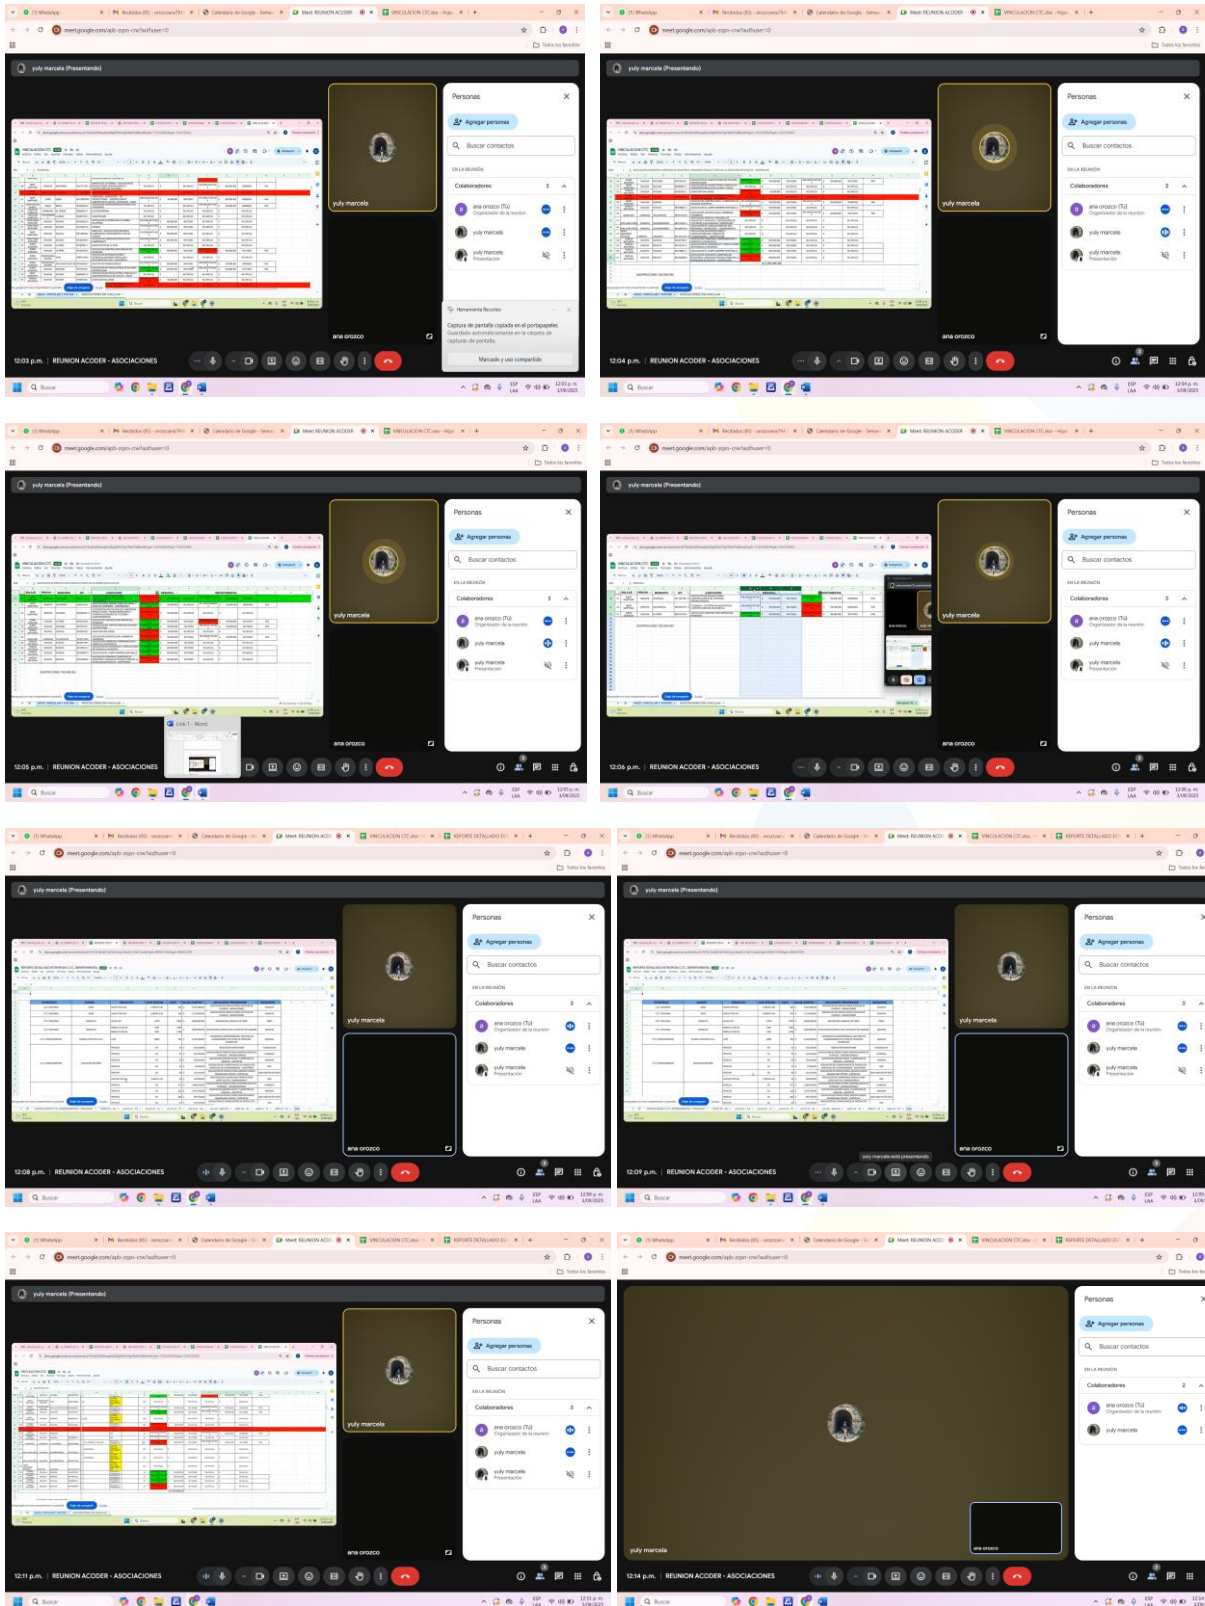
yuly marcela (Presentando)

Personas

Agregar personas

Buscar contactos

EN LA REUNIÓN

Colaboradores 3

ana orozco (Tú)
Organizador de la reunión

yuly marcela

yuly marcela
Presentación

yuly marcela

ana orozco

Herramienta Recortes

Captura de pantalla copiada en el portapapeles
Guardado automáticamente en la carpeta de capturas de pantalla.

Marcado y uso compartido

12:03 p.m. | REUNION ACODER - ASOCIACIONES

12:04 p.m. | REUNION ACODER - ASOCIACIONES

12:05 p.m. | REUNION ACODER - ASOCIACIONES

Link 1 - Word

12:06 p.m. | REUNION ACODER - ASOCIACIONES

12:08 p.m. | REUNION ACODER - ASOCIACIONES

12:09 p.m. | REUNION ACODER - ASOCIACIONES

yuly marcela está presentando

12:11 p.m. | REUNION ACODER - ASOCIACIONES

Personas

Agregar personas

Buscar contactos

EN LA REUNIÓN

Colaboradores 2

ana orozco (Tú)
Organizador de la reunión

yuly marcela

yuly marcela

ana orozco

12:14 p.m. | REUNION ACODER - ASOCIACIONES

meet.google.com/apb-zqsn-crw?authuser=0

Todos los favoritos

Buscar